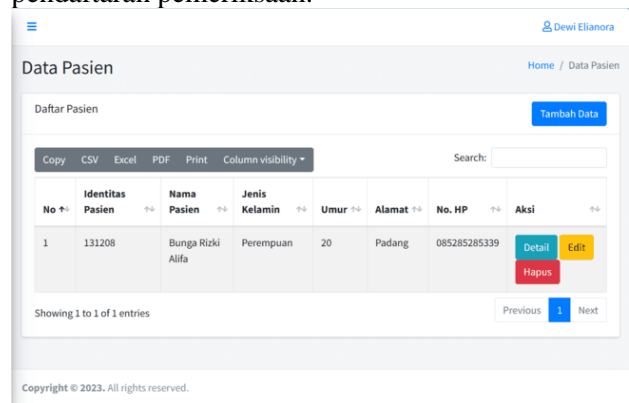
pendaftaran pemeriksaan.

≡

Dewi Elianora

Data Pasien

Home / Data Pasien

Daftar Pasien

Tambah Data

Copy CSV Excel PDF Print Column visibility

Search:

| No | Identitas Pasien | Nama Pasien | Jenis Kelamin | Umur | Alamat | No. HP | Aksi |
|---|---|---|---|---|---|---|---|
| 1 | 131208 | Bunga Rizki Alifa | Perempuan | 20 | Padang | 085285285339 | Detail Edit Hapus |

Showing 1 to 1 of 1 entries

Previous 1 Next

Copyright © 2023. All rights reserved.